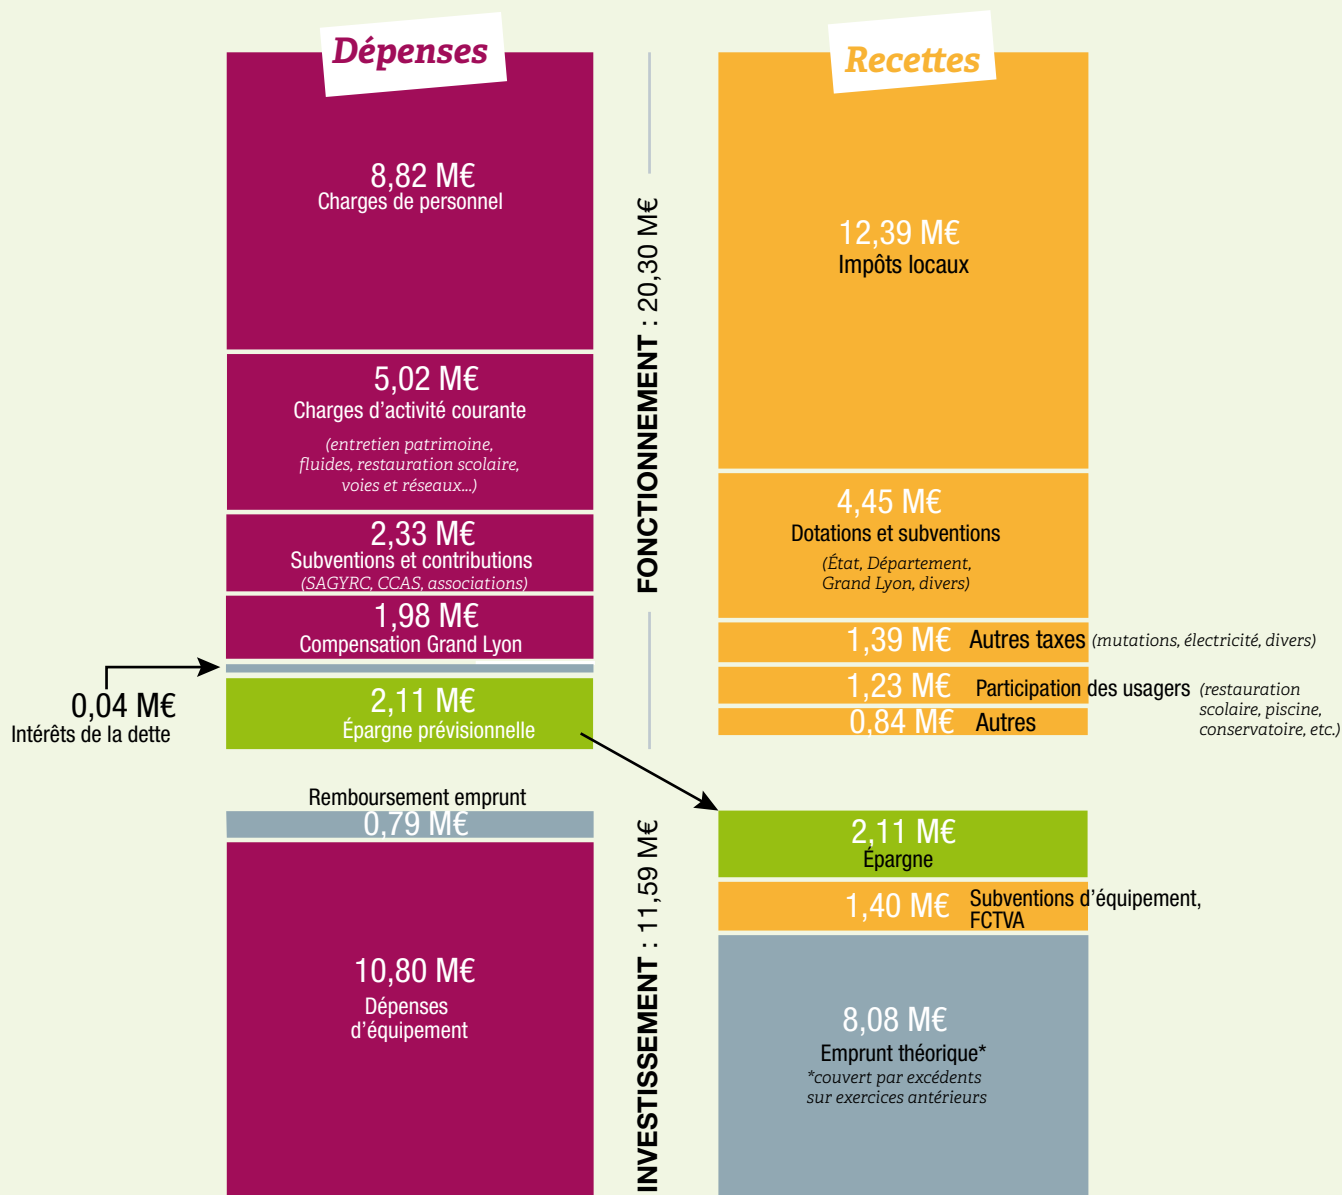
Dépenses

8,82 M€
Charges de personnel

5,02 M€
Charges d'activité courante
(entretien patrimoine, fluides, restauration scolaire, voies et réseaux...)

2,33 M€
Subventions et contributions
(SAGYRC, CCAS, associations)

1,98 M€
Compensation Grand Lyon

0,04 M€
Intérêts de la dette

2,11 M€
Épargne prévisionnelle

Remboursement emprunt
0,79 M€

10,80 M€
Dépenses d'équipement

FONCTIONNEMENT : 20,30 M€

INVESTISSEMENT : 11,59 M€

Recettes

12,39 M€
Impôts locaux

4,45 M€
Dotations et subventions
(État, Département, Grand Lyon, divers)

1,39 M€ Autres taxes (mutations, électricité, divers)

1,23 M€ Participation des usagers (restauration scolaire, piscine, conservatoire, etc.)

0,84 M€ Autres

2,11 M€
Épargne

1,40 M€ Subventions d'équipement, FCTVA

8,08 M€
Emprunt théorique*
*couvert par excédents sur exercices antérieurs